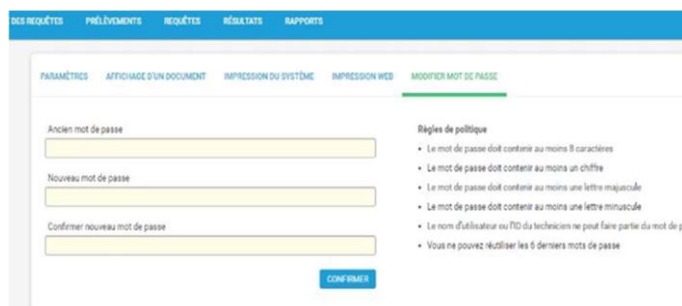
DES REQUÊTES PRÉLÈVEMENTS REQUÊTES RÉSULTATS RAPPORTS

PARAMÈTRES AFFICHAGE D'UN DOCUMENT IMPRESSION DU SYSTÈME IMPRESSION WEB MODIFIER MOT DE PASSE

Ancien mot de passe

Nouveau mot de passe

Confirmer nouveau mot de passe

CONFIRMER

Règles de politique

- Le mot de passe doit contenir au moins 8 caractères
- Le mot de passe doit contenir au moins un chiffre
- Le mot de passe doit contenir au moins une lettre majuscule
- Le mot de passe doit contenir au moins une lettre minuscule
- Le nom d'utilisateur ou l'ID du technicien ne peut faire partie du mot de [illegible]
- Vous ne pouvez réutiliser les 6 derniers mots de passe